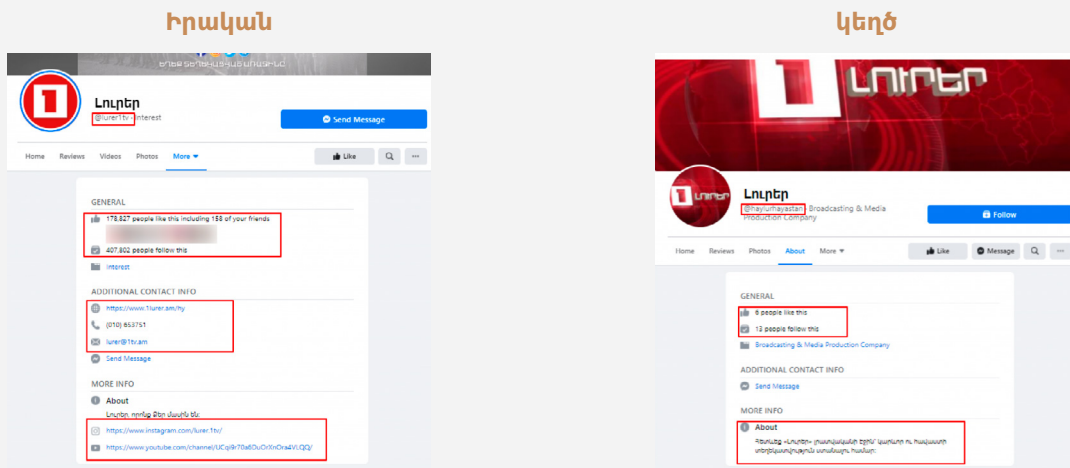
Իրական

կեղծ

Լուրեր
@lurer1tv · Interest
Send Message
Home Reviews Videos Photos More
Like

GENERAL
178,827 people like this including 158 of your friends
407,802 people follow this
Interest

ADDITIONAL CONTACT INFO
https://www.1lurer.am/hy
(010) 653751
lurer@1tv.am
Send Message

MORE INFO
About
Լուրեր, որոնք մեր մասին են:
https://www.instagram.com/lurer.1tv/
https://www.youtube.com/channel/UCqi9r70a6OuOrXnOra4VLQQ/

Լուրեր
Լուրեր
@hayurhayastan · Broadcasting & Media Production Company
Follow
Home Reviews Photos About More
Like Message

GENERAL
8 people like this
13 people follow this
Broadcasting & Media Production Company

ADDITIONAL CONTACT INFO
Send Message

MORE INFO
About
Հետևեք «Լուրեր» լրատվականի էջին՝ կարևոր ու հավաստի տեղեկատվություն ստանալու համար: